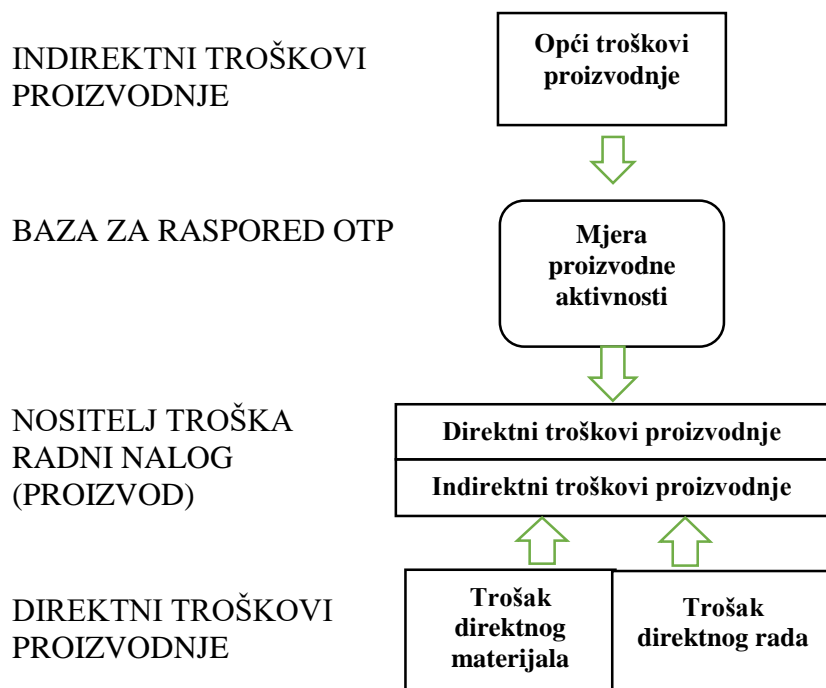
INDIREKTNI TROŠKOVI PROIZVODNJE

Opći troškovi proizvodnje

BAZA ZA RASPORED OTP

Mjera proizvodne aktivnosti

NOSITELJ TROŠKA RADNI NALOG (PROIZVOD)

Direktni troškovi proizvodnje

Indirektni troškovi proizvodnje

DIREKTNI TROŠKOVI PROIZVODNJE

Trošak direktnog materijala

Trošak direktnog rada